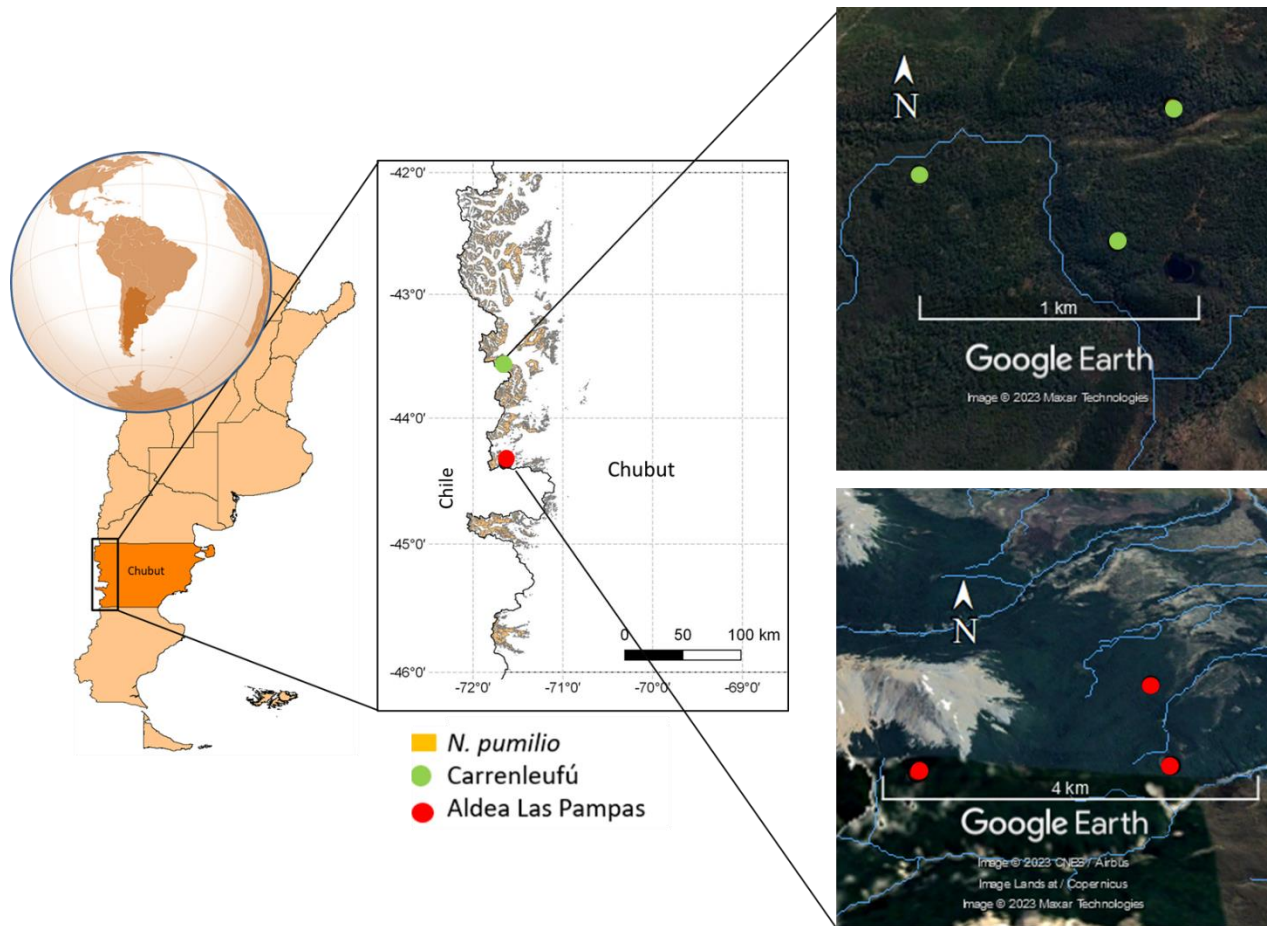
Chubut

-42°0'
-43°0'
-44°0'
-45°0'
-46°0'
Chile
Chubut
0 50 100 km
-72°0' -71°0' -70°0' -69°0'

N. pumilio
Carrenleufú
Aldea Las Pampas

N
1 km
Google Earth
Image © 2023 Maxar Technologies

N
4 km
Google Earth
Image © 2023 CNES / Airbus
Image Landsat / Copernicus
Image © 2023 Maxar Technologies